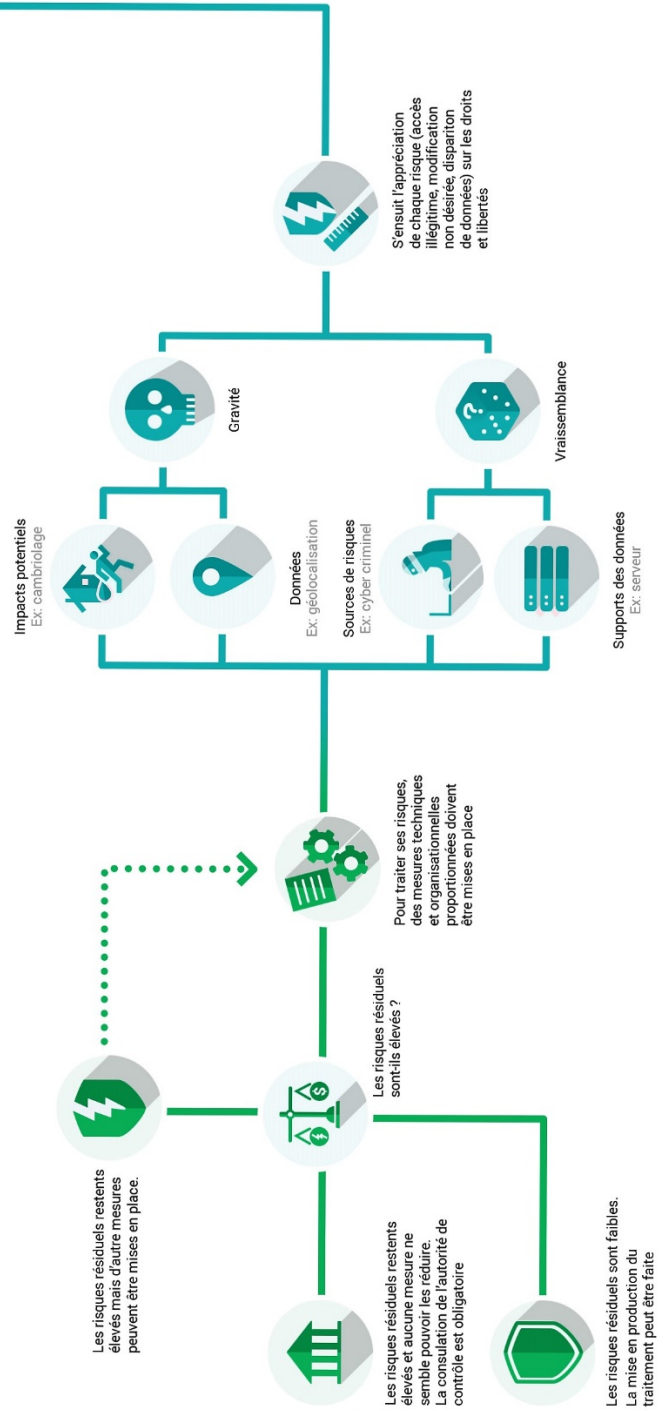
S'ensuit l'appréciation de chaque risque (accès illégitime, modification non désirée, disparition de données) sur les droits et libertés

Gravité

Vraissemblance

Impacts potentiels
Ex: cambriolage

Données
Ex: géolocalisation

Sources de risques
Ex: cyber criminel

Supports des données
Ex: serveur

Pour traiter ses risques, des mesures techniques et organisationnelles proportionnées doivent être mises en place

Les risques résiduels sont-ils élevés ?

Les risques résiduels restents élevés mais d'autre mesures peuvent être mises en place.

Les risques résiduels restents élevés et aucune mesure ne semble pouvoir les réduire. La consulation de l'autorité de contrôle est obligatoire

Les risques résiduels sont faibles. La mise en production du traitement peut être faite